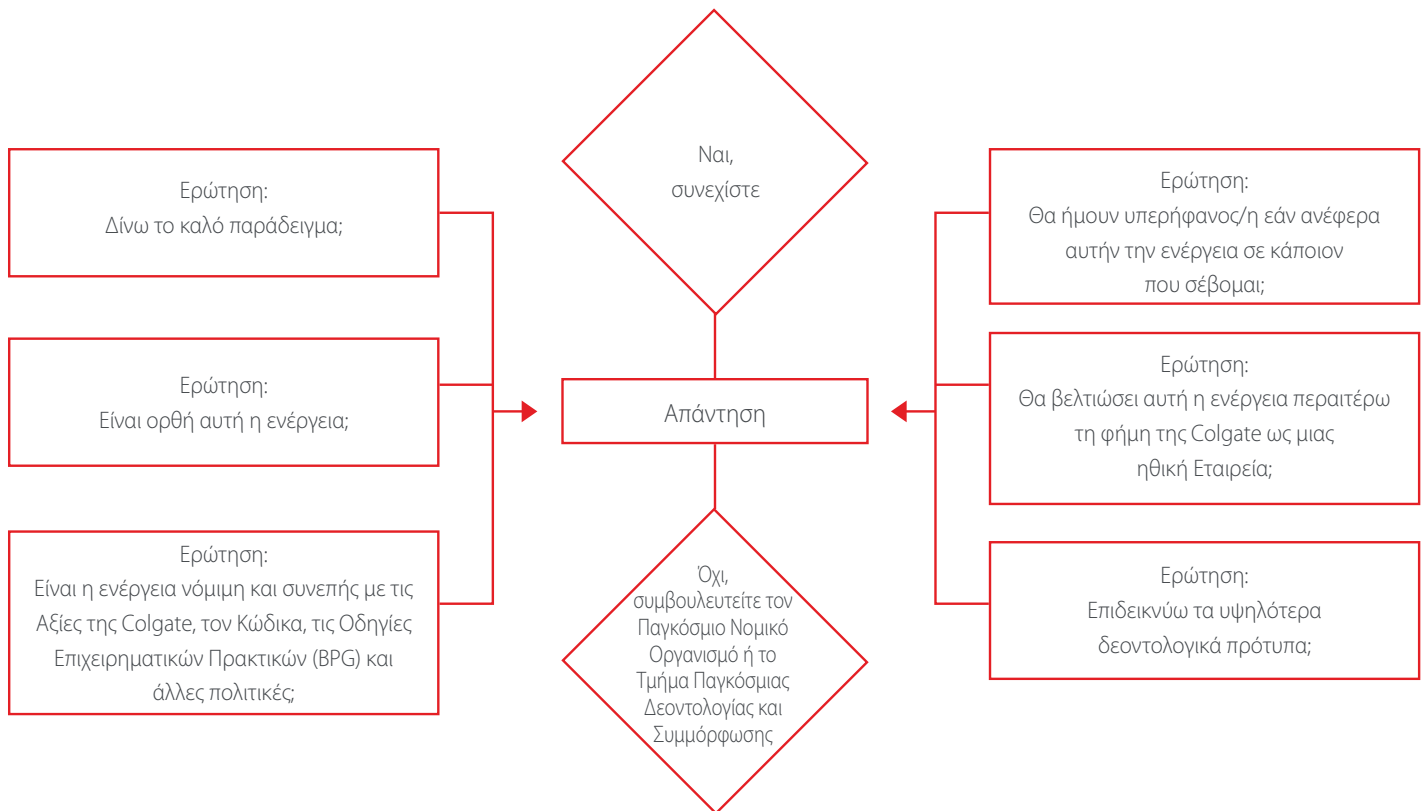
Ναι,
συνεχίστε

Ερώτηση:
Δίνω το καλό παράδειγμα;

Ερώτηση:
Είναι ορθή αυτή η ενέργεια;

Ερώτηση:
Είναι η ενέργεια νόμιμη και συνεπής με τις Αξίες της Colgate, τον Κώδικα, τις Οδηγίες Επιχειρηματικών Πρακτικών (BPG) και άλλες πολιτικές;

Απάντηση

Όχι,
συμβουλευτείτε τον Παγκόσμιο Νομικό Οργανισμό ή το Τμήμα Παγκόσμιας Δεοντολογίας και Συμμόρφωσης

Ερώτηση:
Θα ήμουν υπερήφανος/η εάν ανέφερα αυτήν την ενέργεια σε κάποιον που σέβομαι;

Ερώτηση:
Θα βελτιώσει αυτή η ενέργεια περαιτέρω τη φήμη της Colgate ως μιας ηθική Εταιρεία;

Ερώτηση:
Επιδεικνύω τα υψηλότερα δεοντολογικά πρότυπα;